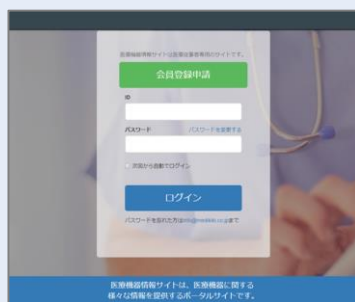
医療機器情報サイトは医療従事者専用のサイトです。

会員登録申請

ID

パスワード　パスワードを変更する

次回から自動でログイン

ログイン

パスワードを忘れた方はinfo@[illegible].co.jpまで

医療機器情報サイトは、医療機器に関する様々な情報を提供するポータルサイトです。